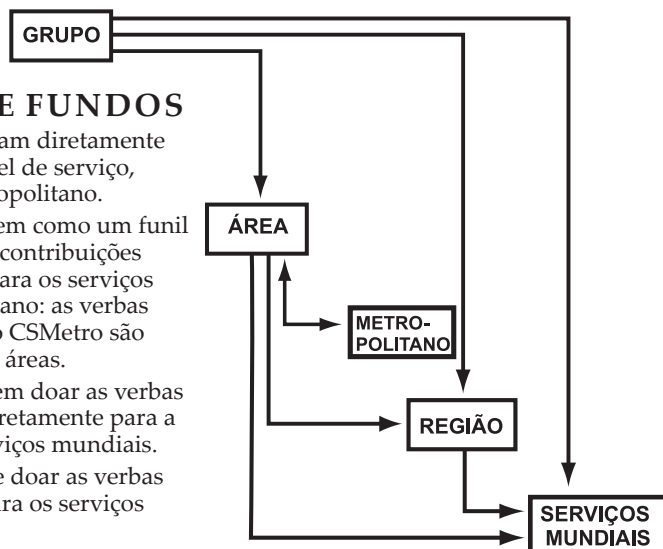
GRUPO

E FUNDOS

am diretamente el de serviço, opolitano.

em como um funil contribuições ara os serviços ano: as verbas o CSMetro são áreas.

em doar as verbas retamente para a viços mundiais.

e doar as verbas ara os serviços

ÁREA

METRO-POLITANO

REGIÃO

SERVIÇOS MUNDIAIS